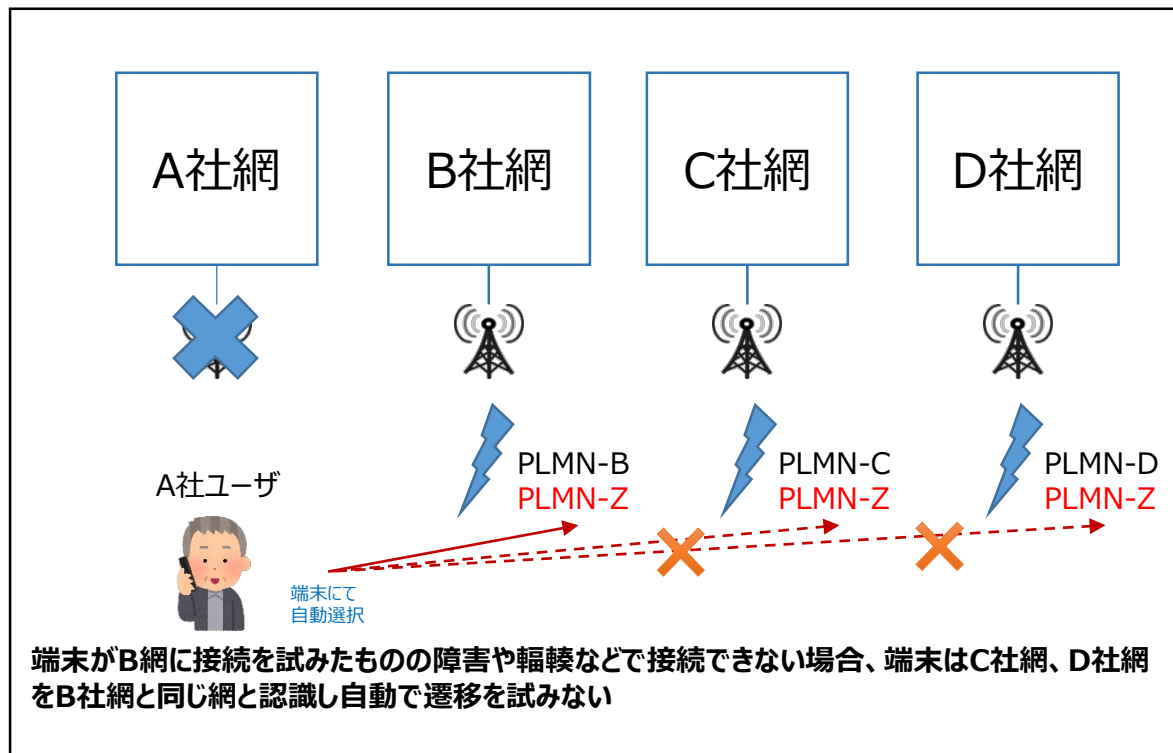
A社網

B社網

C社網

D社網

PLMN-B
PLMN-Z

PLMN-C
PLMN-Z

PLMN-D
PLMN-Z

A社ユーザ

端末にて
自動選択

端末がB網に接続を試みたものの障害や輻輳などで接続できない場合、端末はC社網、D社網をB社網と同じ網と認識し自動で遷移を試みない